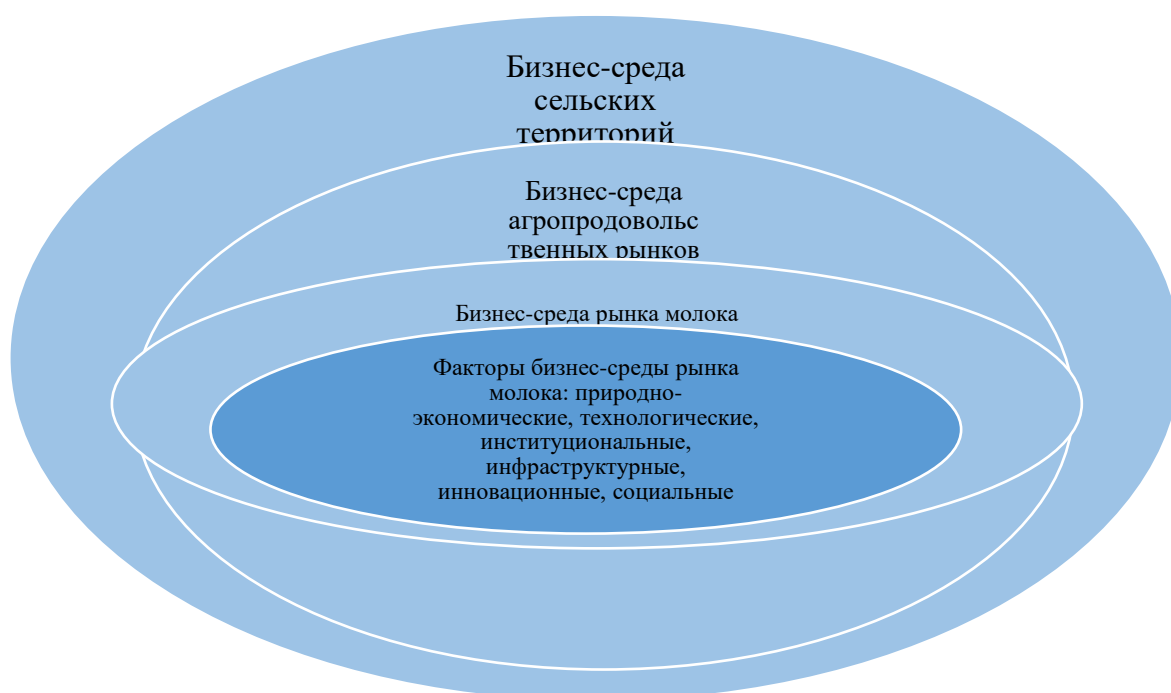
Бизнес-среда сельских территорий

Бизнес-среда агропродовольственных рынков

Бизнес-среда рынка молока

Факторы бизнес-среды рынка молока: природно-экономические, технологические, институциональные, инфраструктурные, инновационные, социальные